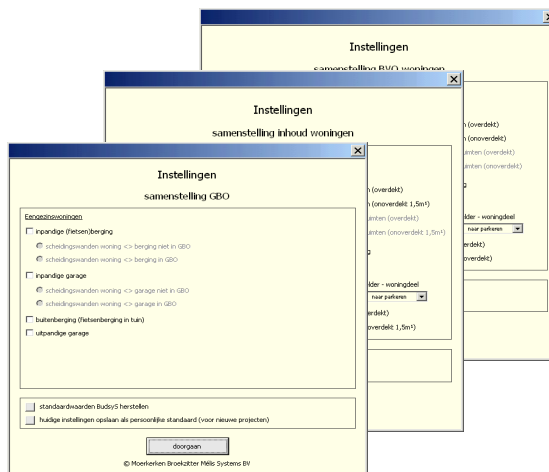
Instellingen

samenstelling BVO woningen

n (overdekt)

n (onoverdekt)

uimten (overdekt)

uimten (onoverdekt)

g

lder - woningdeel

naar parkeren

erdekt)

overdekt)

Instellingen

samenstelling inhoud woningen

n (overdekt)

n (onoverdekt 1,5m³)

uimten (overdekt)

uimten (onoverdekt 1,5m³)

g

lder - woningdeel

naar parkeren

erdekt)

overdekt 1,5m³)

Instellingen

samenstelling GBO

Eengezinswoningen

inpandige (fietsen)berging

scheidingswanden woning <> berging niet in GBO

scheidingswanden woning <> berging in GBO

inpandige garage

scheidingswanden woning <> garage niet in GBO

scheidingswanden woning <> garage in GBO

buitenberging (fietsenberging in tuin)

uitpandige garage

standaardwaarden BudsyS herstellen

huidige instellingen opslaan als persoonlijke standaard (voor nieuwe projecten)

doorgaan

© Moerkerken Broekzitter Mélis Systems BV